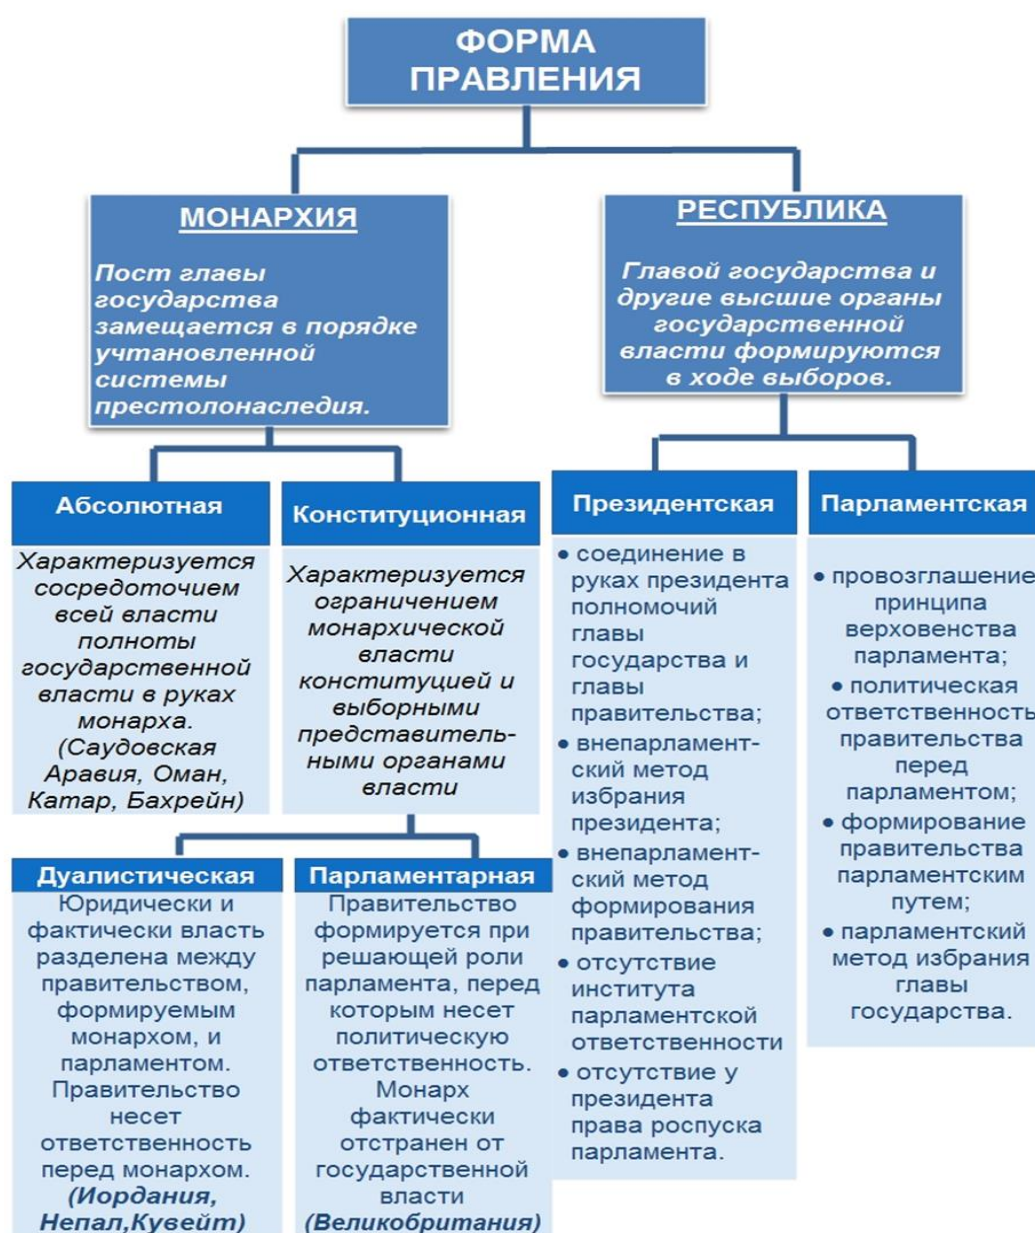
ФОРМА ПРАВЛЕНИЯ

МОНАРХИЯ

Пост главы государства замещается в порядке учтановленной системы престолонаследия.

РЕСПУБЛИКА

Главой государства и другие высшие органы государственной власти формируются в ходе выборов.

Абсолютная

Характеризуется сосредоточием всей власти полноты государственной власти в руках монарха. (Саудовская Аравия, Оман, Катар, Бахрейн)

Конституционная

Характеризуется ограничением монархической власти конституцией и выборными представительными органами власти

Дуалистическая

Юридически и фактически власть разделена между правительством, формируемым монархом, и парламентом. Правительство несет ответственность перед монархом. (Иордания, Непал,Кувейт)

Парламентарная

Правительство формируется при решающей роли парламента, перед которым несет политическую ответственность. Монарх фактически отстранен от государственной власти (Великобритания)

Президентская

• соединение в руках президента полномочий главы государства и главы правительства;
• внепарламентский метод избрания президента;
• внепарламентский метод формирования правительства;
• отсутствие института парламентской ответственности
• отсутствие у президента права роспуска парламента.

Парламентская

• провозглашение принципа верховенства парламента;
• политическая ответственность правительства перед парламентом;
• формирование правительства парламентским путем;
• парламентский метод избрания главы государства.